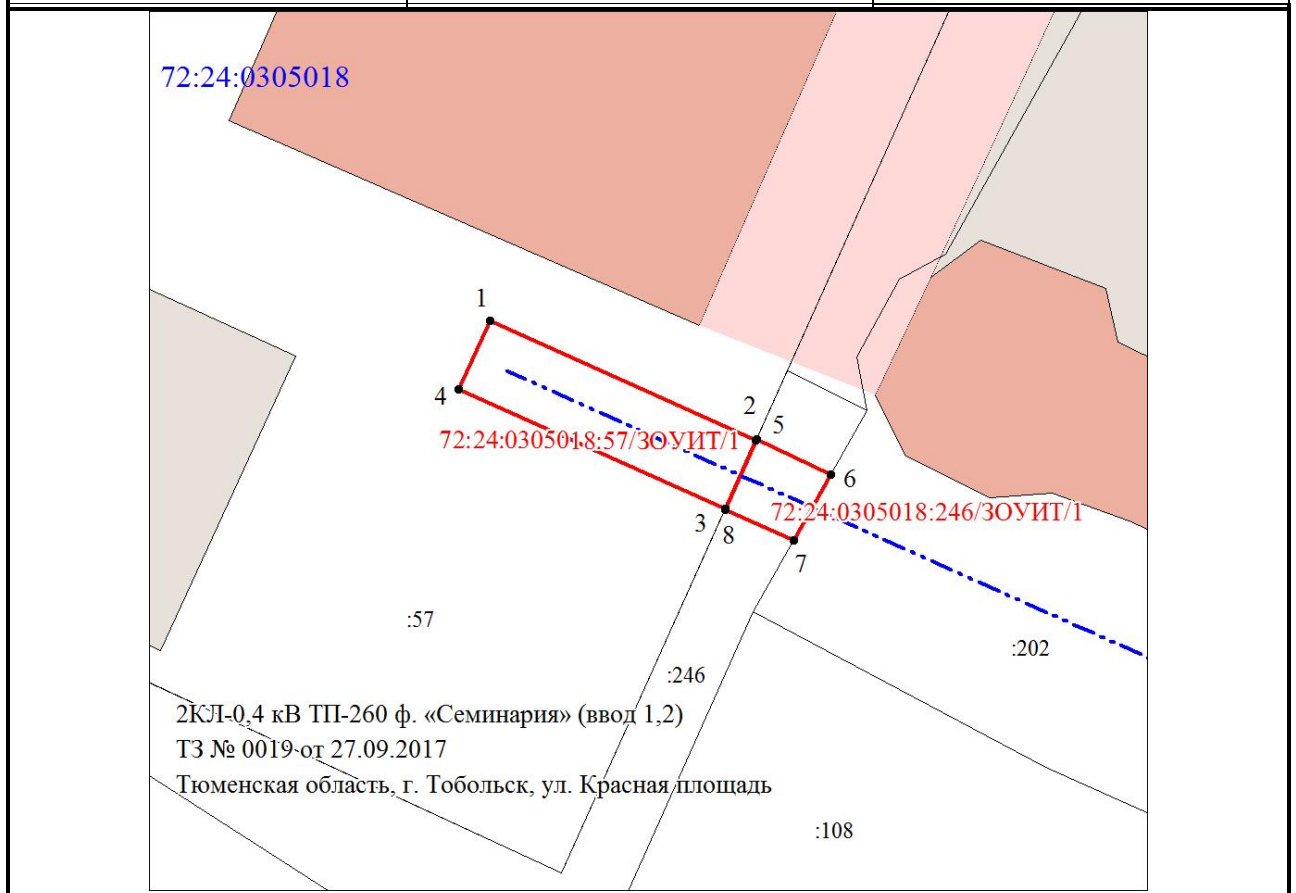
72:24:0305018

1

4

2

5

72:24:0305018:57/ЗОУИТ/1

6

72:24:0305018:246/ЗОУИТ/1

3

8

7

:57

:202

:246

2КЛ-0,4 кВ ТП-260 ф. «Семинария» (ввод 1,2)

ТЗ № 0019 от 27.09.2017

Тюменская область, г. Тобольск, ул. Красная площадь

:108